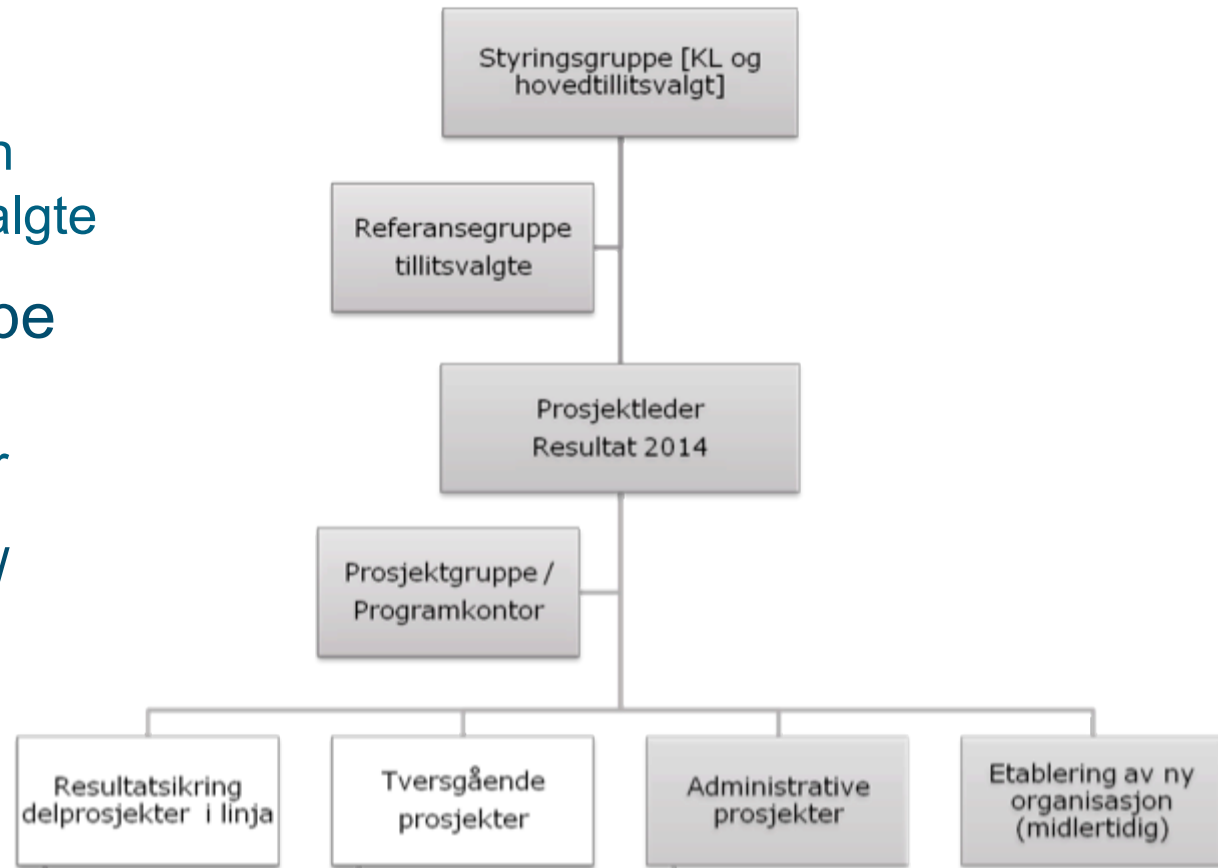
n
algte
pe
r
/

Styringsgruppe [KL og hovedtillitsvalgt]

Referansegruppe tillitsvalgte

Prosjektleder Resultat 2014

Prosjektgruppe / Programkontor

Resultatsikring delprosjekter i linja

Tversgående prosjekter

Administrative prosjekter

Etablering av ny organisasjon (midlertidig)